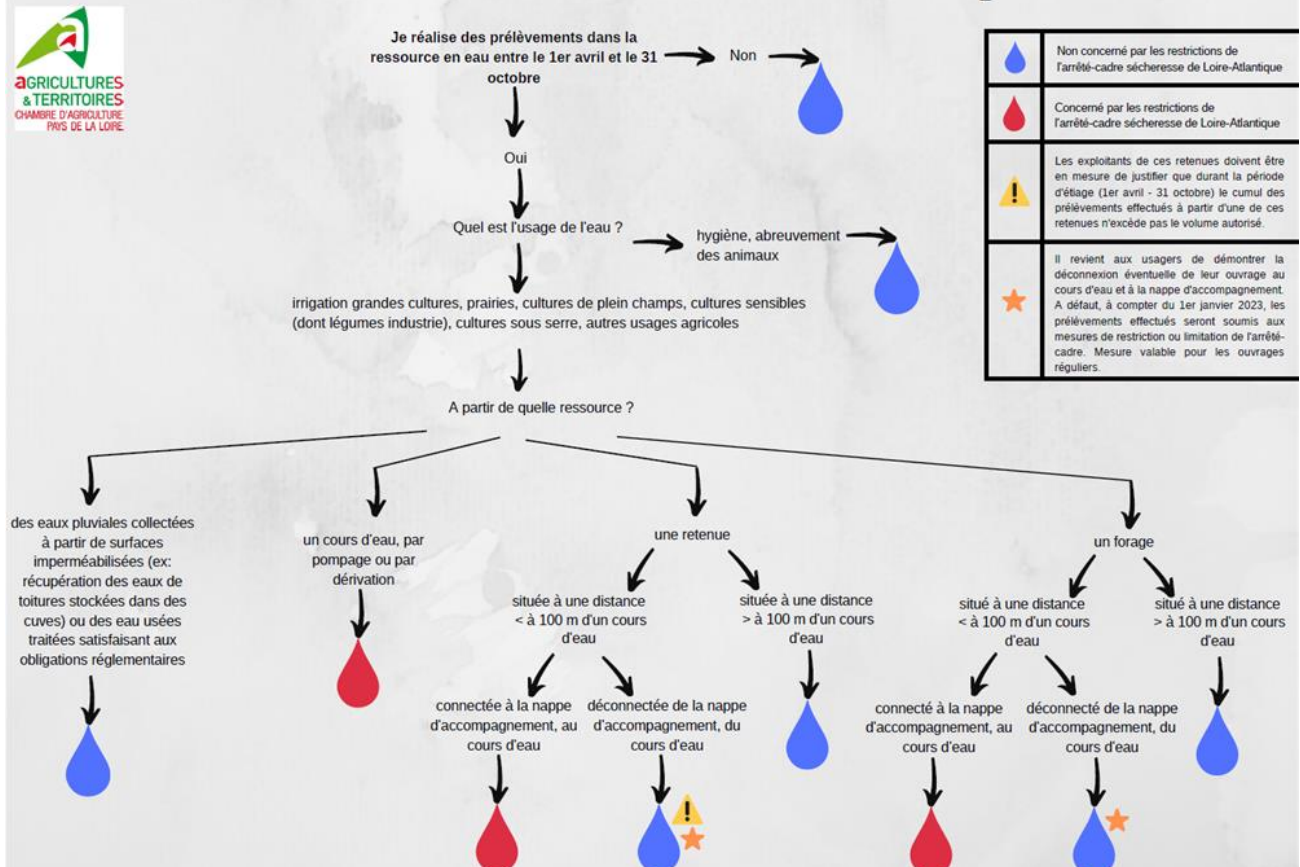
AGRICULTURES & TERRITOIRES
CHAMBRE D'AGRICULTURE PAYS DE LA LOIRE

Je réalise des prélèvements dans la ressource en eau entre le 1er avril et le 31 octobre

Non

Oui

Quel est l'usage de l'eau ?

hygiène, abreuvement des animaux

irrigation grandes cultures, prairies, cultures de plein champs, cultures sensibles (dont légumes industrie), cultures sous serre, autres usages agricoles

A partir de quelle ressource ?

des eaux pluviales collectées à partir de surfaces imperméabilisées (ex: récupération des eaux de toitures stockées dans des cuves) ou des eau usées traitées satisfaisant aux obligations réglementaires

un cours d'eau, par pompage ou par dérivation

une retenue

située à une distance < à 100 m d'un cours d'eau

située à une distance > à 100 m d'un cours d'eau

connectée à la nappe d'accompagnement, au cours d'eau

déconnectée de la nappe d'accompagnement, du cours d'eau

un forage

situé à une distance < à 100 m d'un cours d'eau

situé à une distance > à 100 m d'un cours d'eau

connecté à la nappe d'accompagnement, au cours d'eau

déconnecté de la nappe d'accompagnement, du cours d'eau

| | |
|---|---|
| | Non concerné par les restrictions de l'arrêté-cadre sécheresse de Loire-Atlantique |
| | Concerné par les restrictions de l'arrêté-cadre sécheresse de Loire-Atlantique |
| ! | Les exploitants de ces retenues doivent être en mesure de justifier que durant la période d'étiage (1er avril - 31 octobre) le cumul des prélèvements effectués à partir d'une de ces retenues n'excède pas le volume autorisé. |
| | Il revient aux usagers de démontrer la déconnexion éventuelle de leur ouvrage au cours d'eau et à la nappe d'accompagnement. A défaut, à compter du 1er janvier 2023, les prélèvements effectués seront soumis aux mesures de restriction ou limitation de l'arrêté-cadre. Mesure valable pour les ouvrages réguliers. |